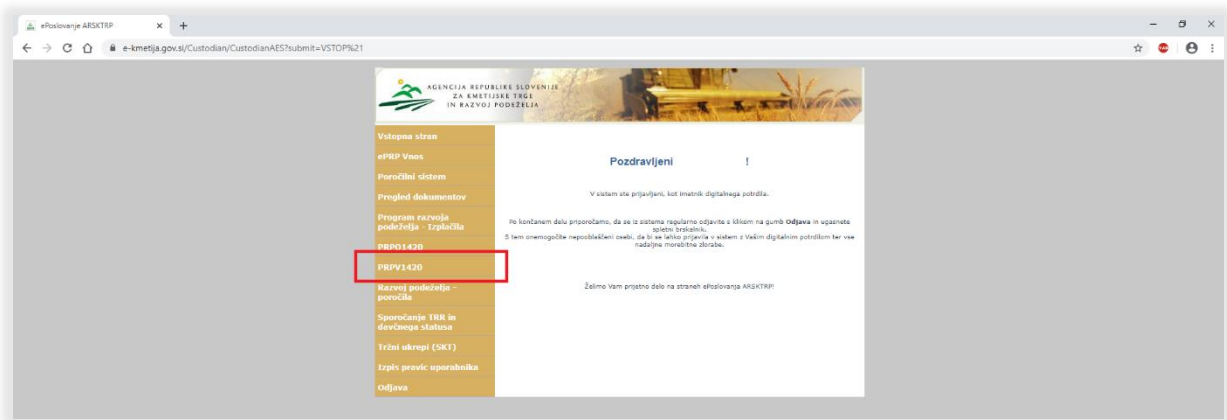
ePoslovanje ARSKTRP

e-kmetija.gov.si/Custodian/CustodianAES?submit=VSTOP%21

AGENCIJA REPUBLIKE SLOVENIJE ZA KMETIJSKE TRGE IN RAZVOJ PODEŽELJA

Vstopna stran
ePRP Vnos
Poročilni sistem
Pregled dokumentov
Program razvoja podeželja - Izplačila
PRPO1420
PRPV1420
Razvoj podeželja - poročila
Sporočanje TRR in davčnega statusa
Tržni ukrepi (SKT)
Izpis pravic uporabnika
Odjava

Pozdravljeni !

V sistem ste prijavljeni, kot imetnik digitalnega potrdila.

Po končanem delu priporočamo, da se iz sistema regularno odjavite s klikom na gumb Odjava in ugasnete spletni brskalnik.
S tem onemogočite nepooblaščeni osebi, da bi se lahko prijavila v sistem z Vašim digitalnim potrdilom ter vse nadaljne morebitne zlorabe.

Želimo Vam prijetno delo na straneh ePoslovanja ARSKTRP!